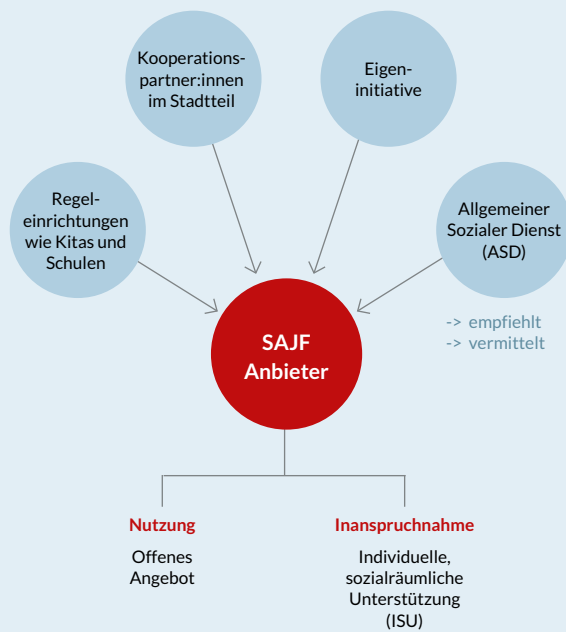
Kooperationspartner:innen im Stadtteil

Eigeninitiative

Regeleinrichtungen wie Kitas und Schulen

Allgemeiner Sozialer Dienst (ASD)

-> empfiehlt
-> vermittelt

SAJF Anbieter

Nutzung

Offenes Angebot

Inanspruchnahme

Individuelle, sozialräumliche Unterstützung (ISU)